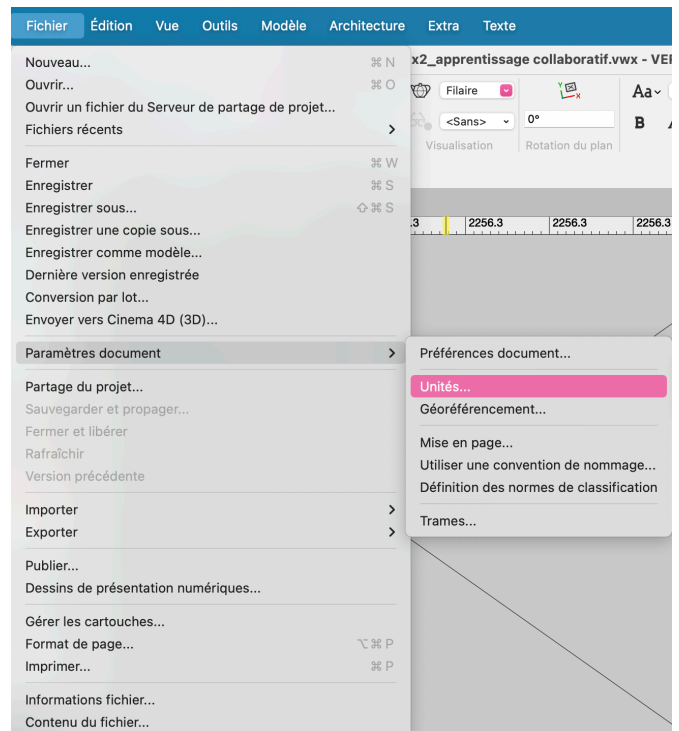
Fichier Édition Vue Outils Modèle Architecture Extra Texte

x2_apprentissage collaboratif.vwx - VE

Filaire
<Sans>
Visualisation
0°
Rotation du plan
Aa
B

.3 2256.3 2256.3 2256.3

Nouveau... ⌘N
Ouvrir... ⌘O
Ouvrir un fichier du Serveur de partage de projet...
Fichiers récents

Fermer ⌘W
Enregistrer ⌘S
Enregistrer sous... ⇧⌘S
Enregistrer une copie sous...
Enregistrer comme modèle...
Dernière version enregistrée
Conversion par lot...
Envoyer vers Cinema 4D (3D)...

Paramètres document

Partage du projet...
Sauvegarder et propager...
Fermer et libérer
Rafraîchir
Version précédente

Importer
Exporter

Publier...
Dessins de présentation numériques...

Gérer les cartouches...
Format de page... ⌥⌘P
Imprimer... ⌘P

Informations fichier...
Contenu du fichier...

Préférences document...
Unités...
Géoréférencement...
Mise en page...
Utiliser une convention de nommage...
Définition des normes de classification
Trames...